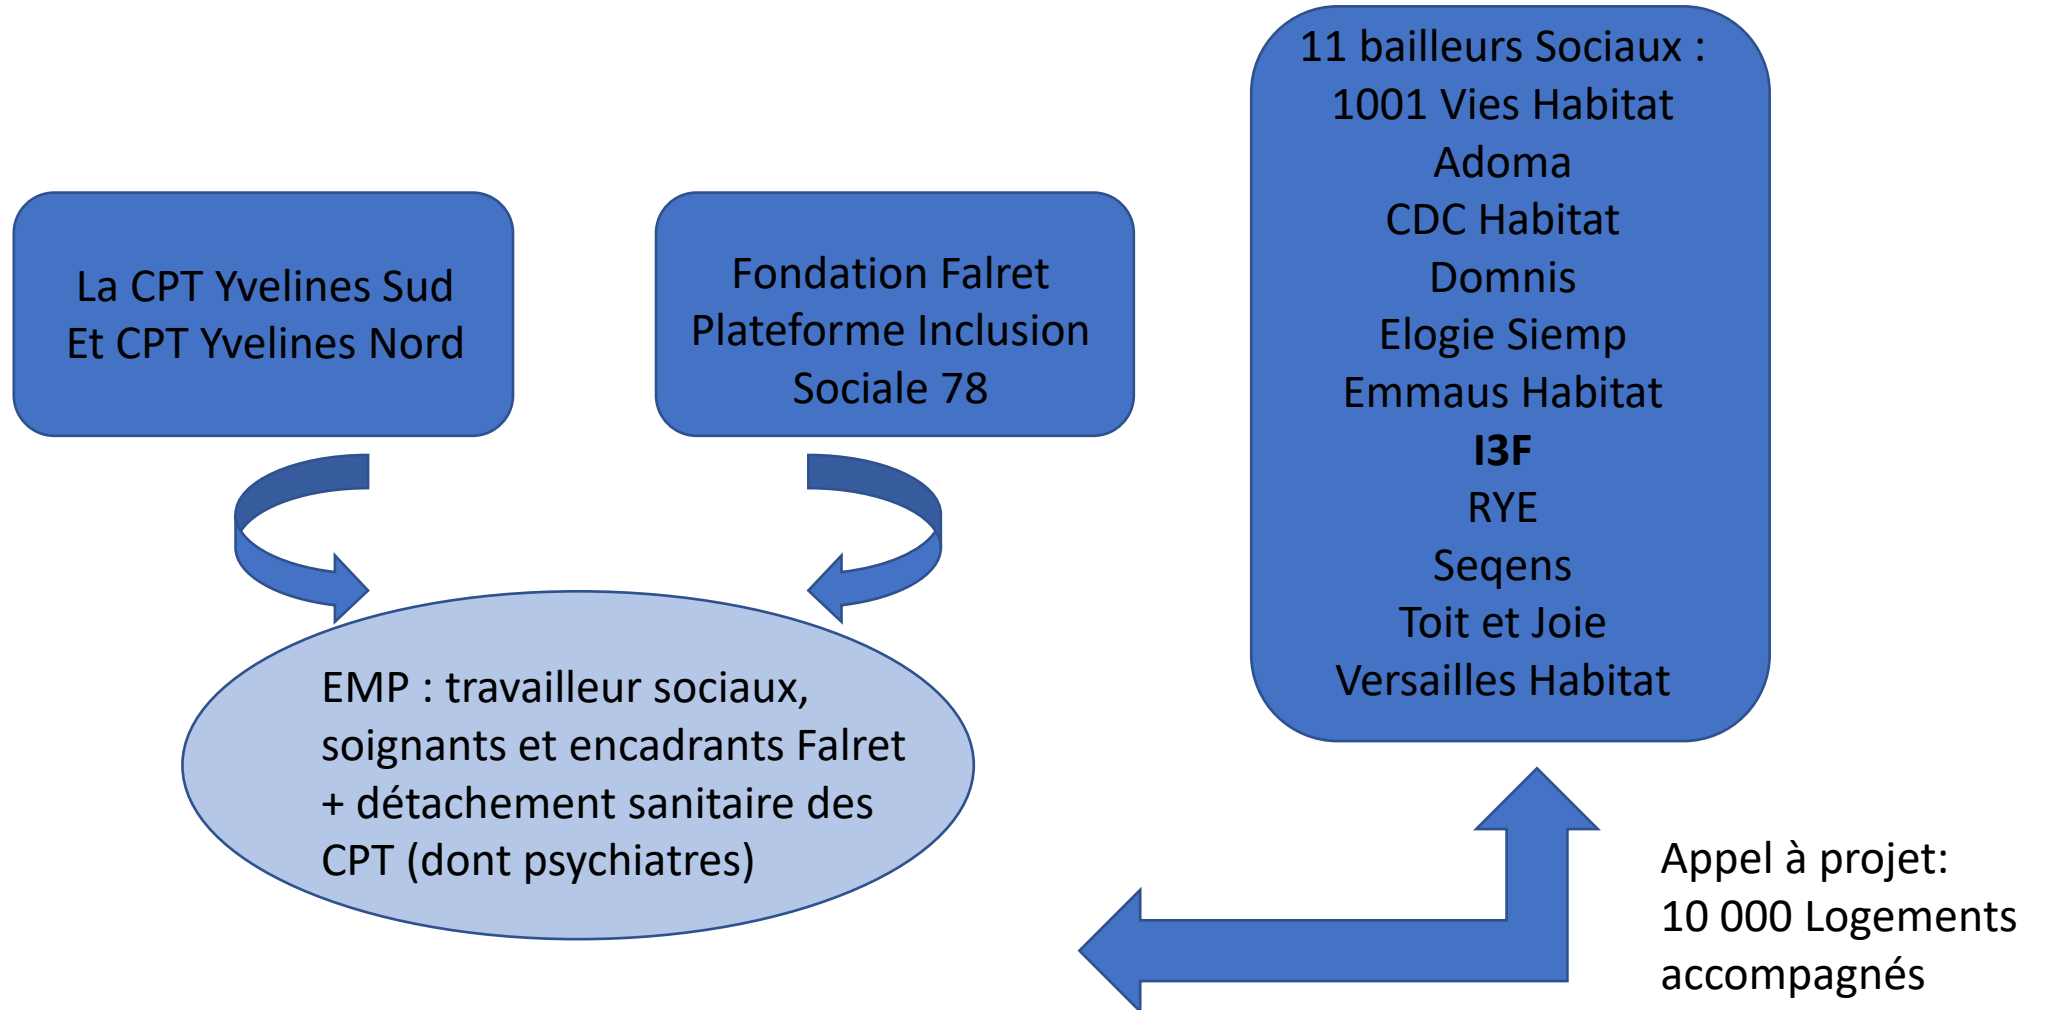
La CPT Yvelines Sud
Et CPT Yvelines Nord

Fondation Falret
Plateforme Inclusion
Sociale 78

11 bailleurs Sociaux :
1001 Vies Habitat
Adoma
CDC Habitat
Domnis
Elogie Siemp
Emmaus Habitat
I3F
RYE
Seqens
Toit et Joie
Versailles Habitat

EMP : travailleur sociaux, soignants et encadrants Falret + détachement sanitaire des CPT (dont psychiatres)

Appel à projet:
10 000 Logements accompagnés